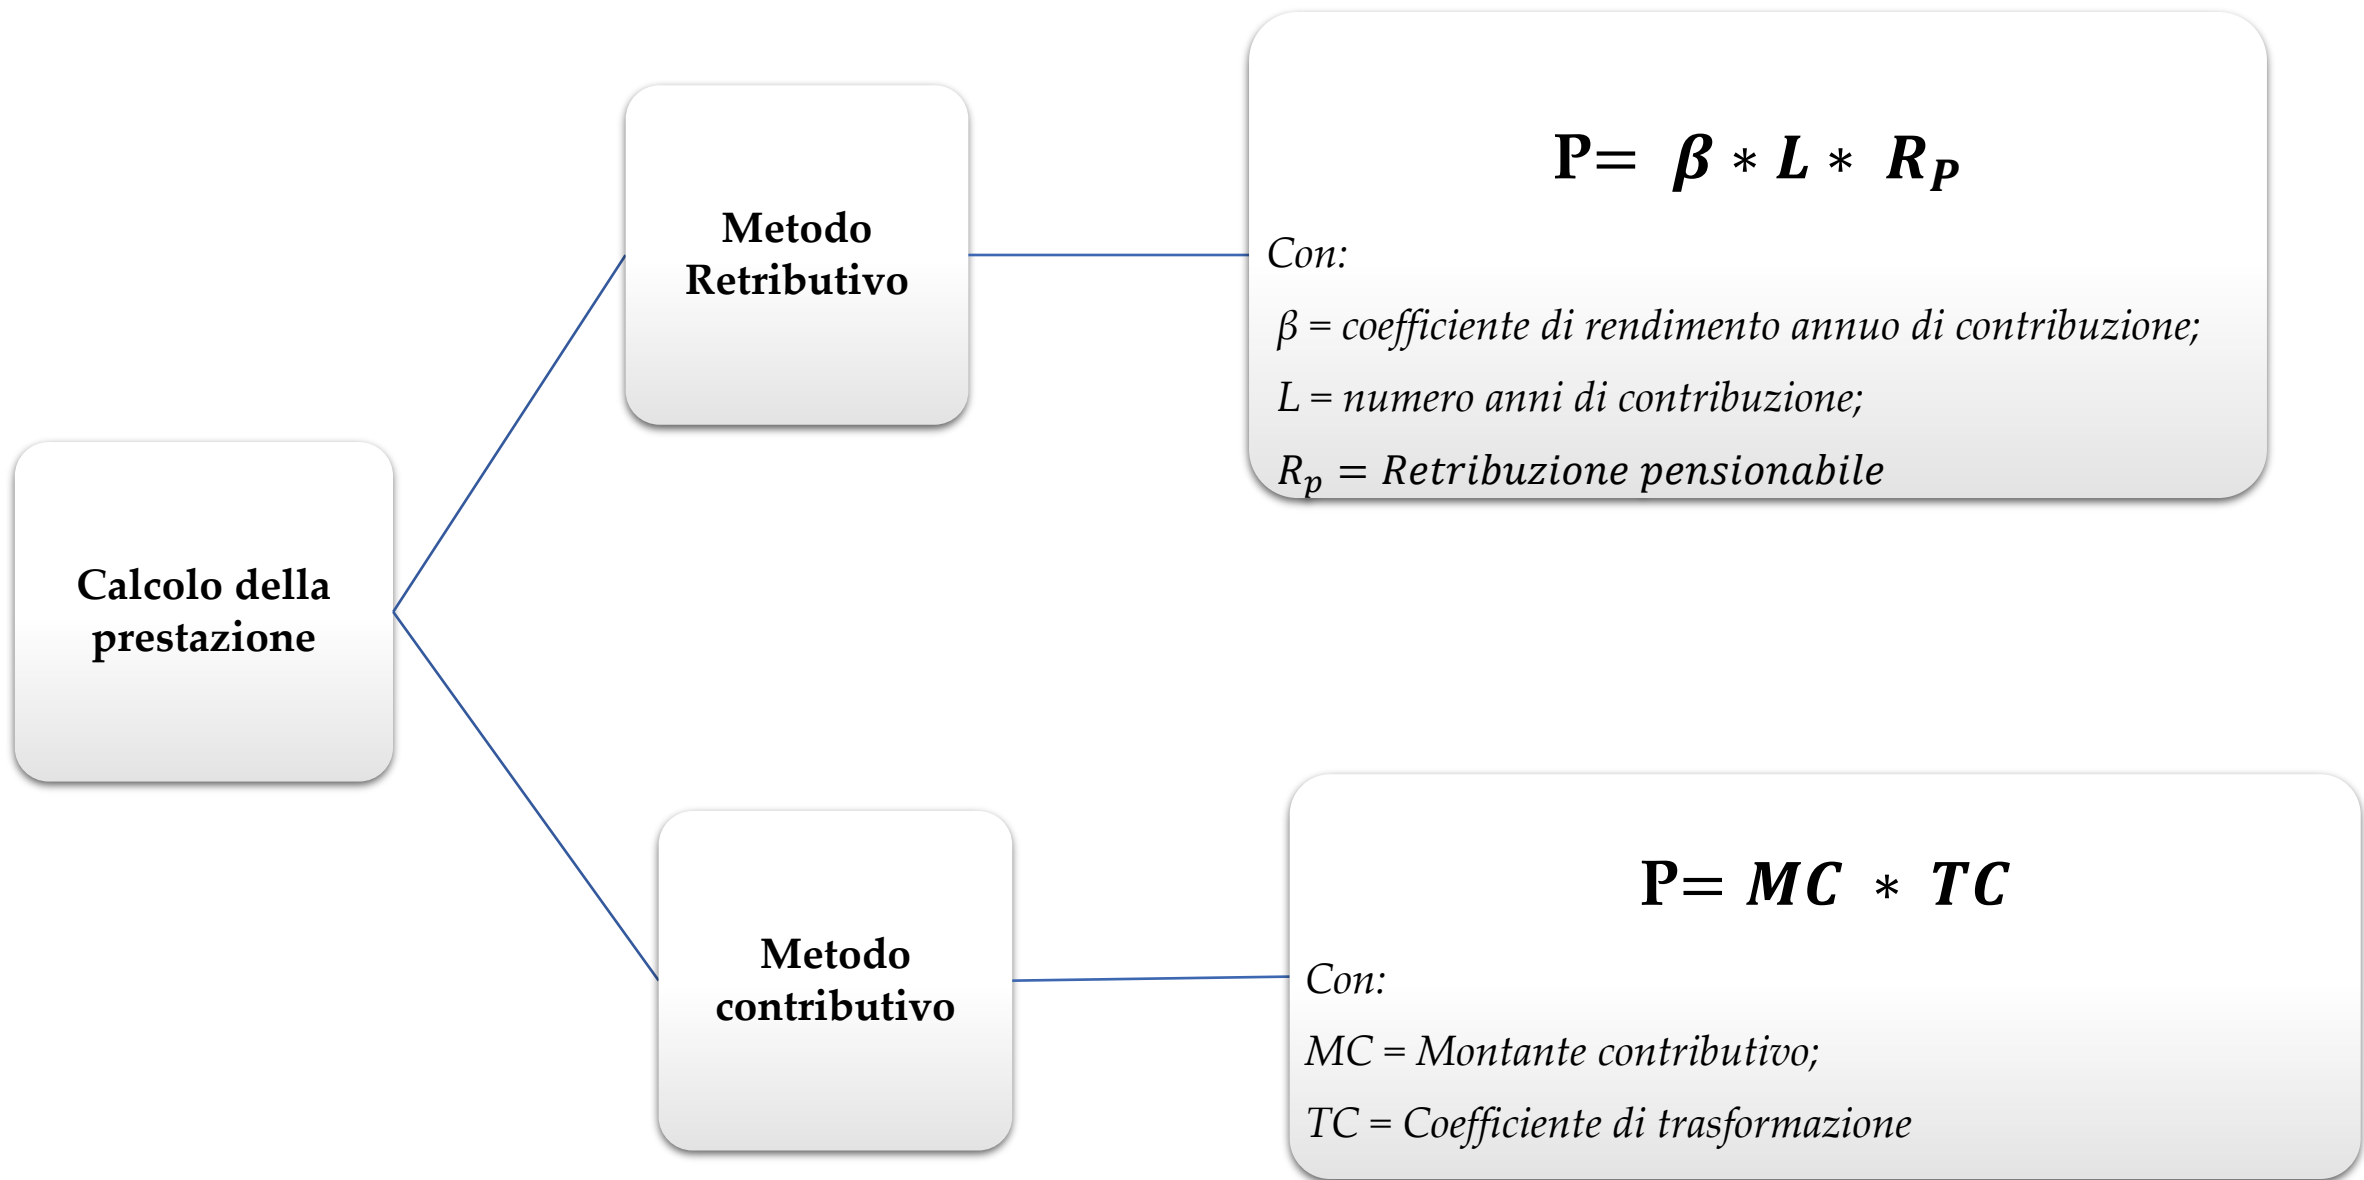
Calcolo della prestazione

Metodo Retributivo

$P= \beta * L * R_P$

Con:

$\beta$ = coefficiente di rendimento annuo di contribuzione;

L = numero anni di contribuzione;

$R_p$ = Retribuzione pensionabile

Metodo contributivo

$P= MC * TC$

Con:

MC = Montante contributivo;

TC = Coefficiente di trasformazione